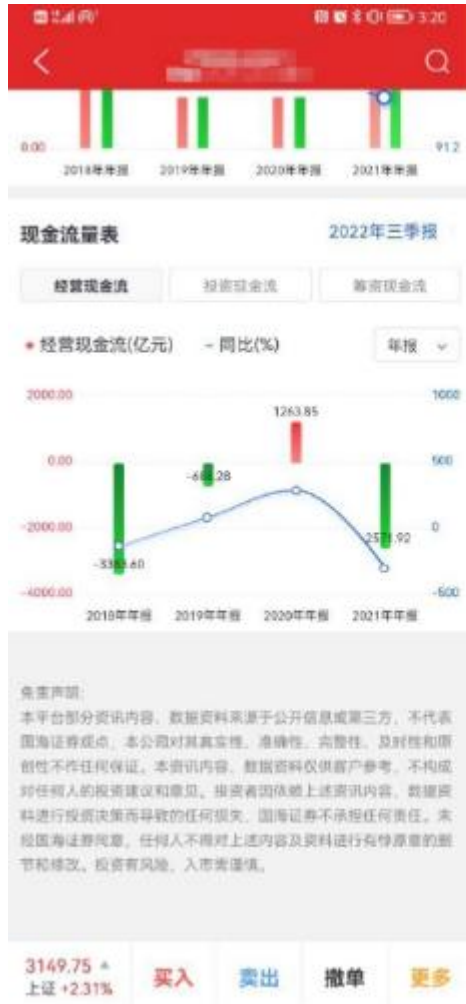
3:20

0.00
91.2
2018年年报 2019年年报 2020年年报 2021年年报

现金流量表
2022年三季报

经营现金流 投资现金流 筹资现金流

经营现金流(亿元) 同比(%) 年报

2000.00
0.00
-2000.00
-4000.00
1000
500
0
-500
1263.85
-6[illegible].28
-33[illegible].60
-2571.92
2018年年报 2019年年报 2020年年报 2021年年报

免责声明:
本平台部分资讯内容、数据资料来源于公开信息或第三方,不代表国海证券观点,本公司对其真实性、准确性、完整性、及时性和原创性不作任何保证。本资讯内容、数据资料仅供客户参考,不构成对任何人的投资建议和意见。投资者因依赖上述资讯内容、数据资料进行投资决策而导致的任何损失,国海证券不承担任何责任。未经国海证券同意,任何人不得对上述内容及资料进行有悖原意的删节和修改。投资有风险,入市需谨慎。

3149.75
上证 +2.31%
买入 卖出 撤单 更多